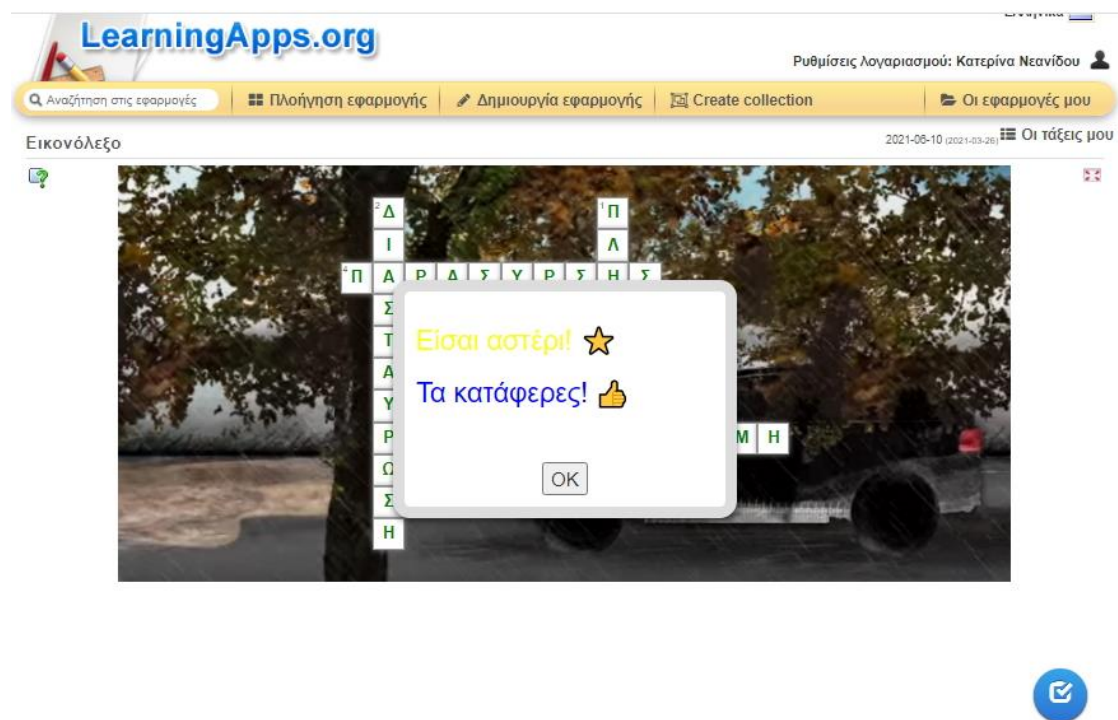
LearningApps.org

Ρυθμίσεις λογαριασμού: Κατερίνα Νεανίδου

Αναζήτηση στις εφαρμογές | Πλοήγηση εφαρμογής | Δημιουργία εφαρμογής | Create collection | Οι εφαρμογές μου

Εικονόλεξο

2021-06-10 (2021-03-26) Οι τάξεις μου

2 Δ
Ι
4 Π Α Ρ Δ Σ Υ Ρ Σ Η Σ
Σ
Τ
Α
Υ
Ρ
Ω
Σ
Η

1 Π
Λ

Μ Η

Είσαι αστέρι!

Τα κατάφερες!

OK